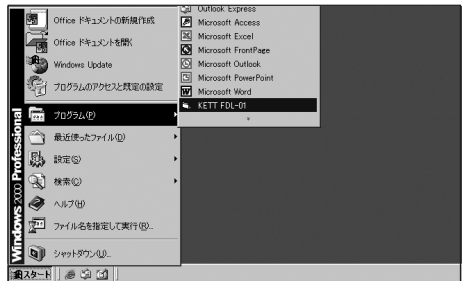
Office ドキュメントの新規作成
Office ドキュメントを開く
Windows Update
プログラムのアクセスと既定の設定
プログラム(P)
最近使ったファイル(D)
設定(S)
検索(C)
ヘルプ(H)
ファイル名を指定して実行(R)...
シャットダウン(U)...

Windows 2000 Professional

Outlook Express
Microsoft Access
Microsoft Excel
Microsoft FrontPage
Microsoft Outlook
Microsoft PowerPoint
Microsoft Word
KETT FDL-01

スタート